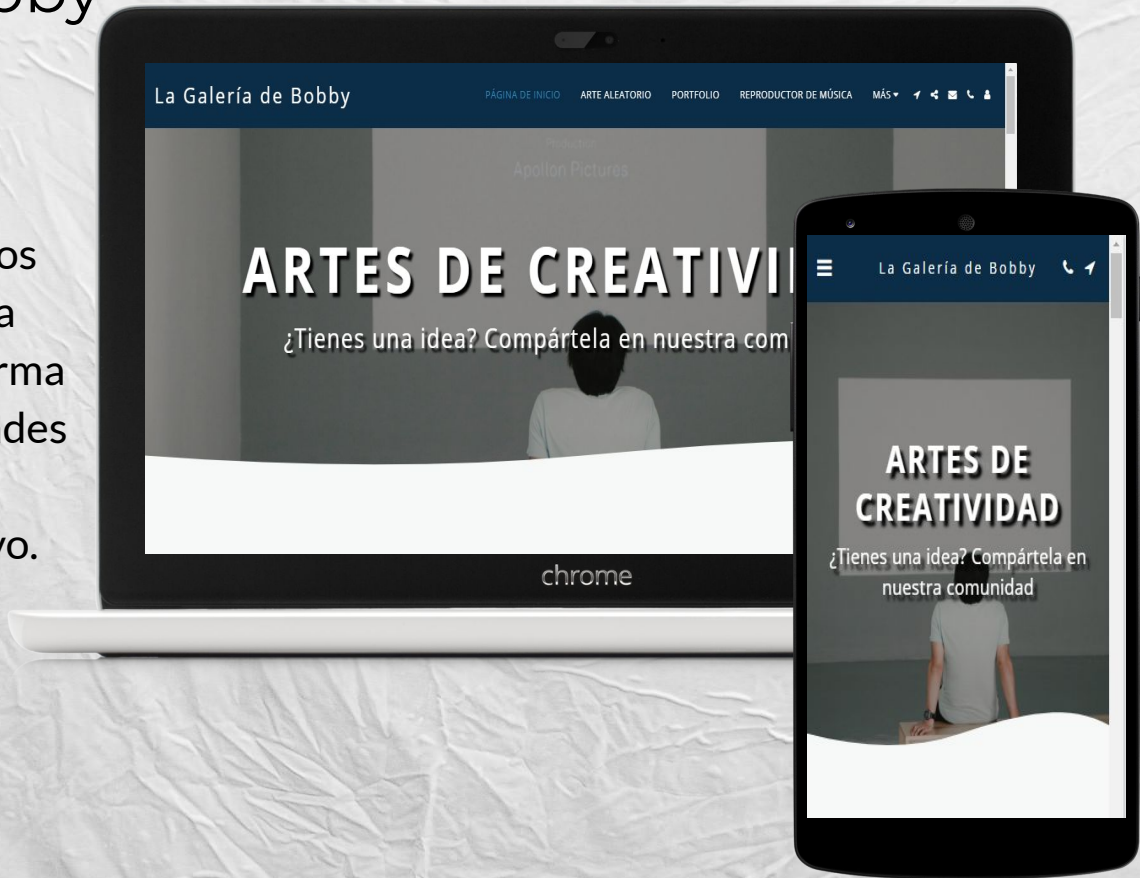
bby

os
a
rma
ades

vo.

La Galería de Bobby

PÁGINA DE INICIO ARTE ALEATORIO PORTFOLIO REPRODUCTOR DE MÚSICA MÁS

Apollon Pictures

ARTES DE CREATIVI

¿Tienes una idea? Compártela en nuestra com

chrome

La Galería de Bobby

ARTES DE CREATIVIDAD

¿Tienes una idea? Compártela en nuestra comunidad